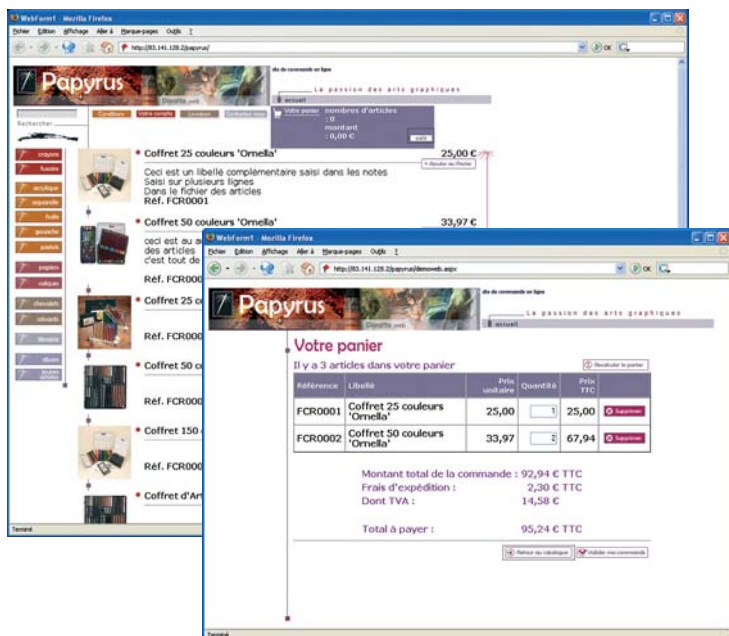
WebForm1 - Mozilla Firefox

Fichier Édition Affichage Aller à Marque-pages Outils ?

http://83.141.128.2/papyrus/

Papyrus

site de commande en ligne

La passion des arts graphiques

accueil

Conditions Votre compte Livraison Contactez-nous

Votre panier nombres d'articles : 0 montant : 0,00 €

Rechercher

crayons feutres acrylique aquarelle huile gouache pastels papiers calques chevalets coloriste librairie divers

Coffret 25 couleurs 'Ornella' 25,00 €

Ajouter au Panier

Ceci est un libellé complémentaire saisi dans les notes Saisi sur plusieurs lignes Dans le fichier des articles Réf. FCR0001

Coffret 50 couleurs 'Ornella' 33,97 €

ceci est au a des articles c'est tout de

Réf. FCR000

Coffret 25 c

Coffret 50 c

Réf. FCR000

Coffret 150

Réf. FCR000

Coffret d'Art

Terminé

WebForm1 - Mozilla Firefox

Fichier Édition Affichage Aller à Marque-pages Outils ?

http://83.141.128.2/papyrus/demoweb.aspx

Papyrus

site de commande en ligne

La passion des arts graphiques

accueil

Votre panier

Il y a 3 articles dans votre panier

Recalculer le panier

| Référence | Libellé | Prix unitaire | Quantité | Prix TTC | |
|---|---|---|---|---|---|
| FCR0001 | Coffret 25 couleurs 'Ornella' | 25,00 | 1 | 25,00 | Supprimer |
| FCR0002 | Coffret 50 couleurs 'Ornella' | 33,97 | 2 | 67,94 | Supprimer |

Montant total de la commande : 92,94 € TTC
Frais d'expédition : 2,30 € TTC
Dont TVA : 14,58 €

Total à payer : 95,24 € TTC

Retour au catalogue Valider ma commande

Terminé